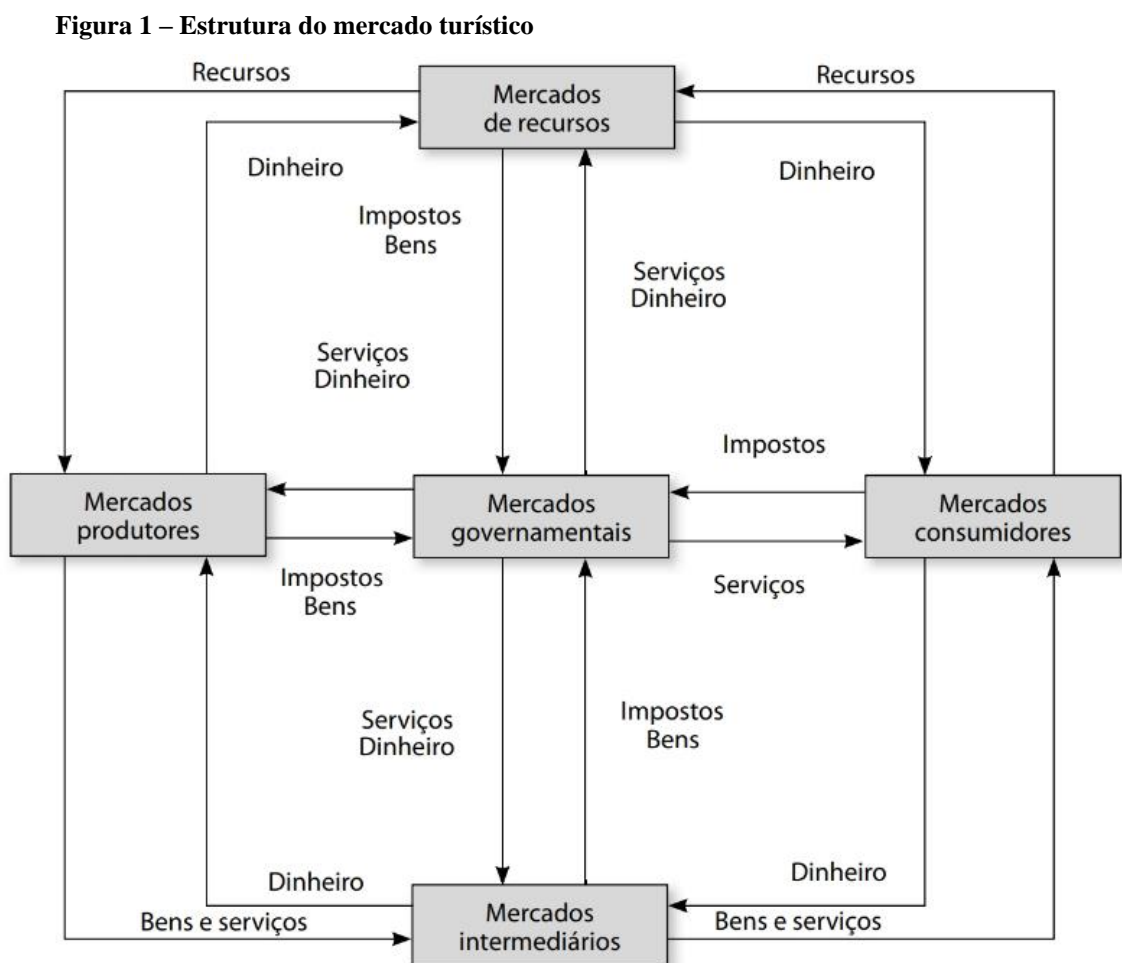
**Figura 1 – Estrutura do mercado turístico**

Recursos

Mercados de recursos

Recursos

Dinheiro

Dinheiro

Impostos
Bens

Serviços
Dinheiro

Serviços
Dinheiro

Impostos

Mercados produtores

Mercados governamentais

Mercados consumidores

Impostos
Bens

Serviços

Serviços
Dinheiro

Impostos
Bens

Dinheiro

Dinheiro

Bens e serviços

Mercados intermediários

Bens e serviços